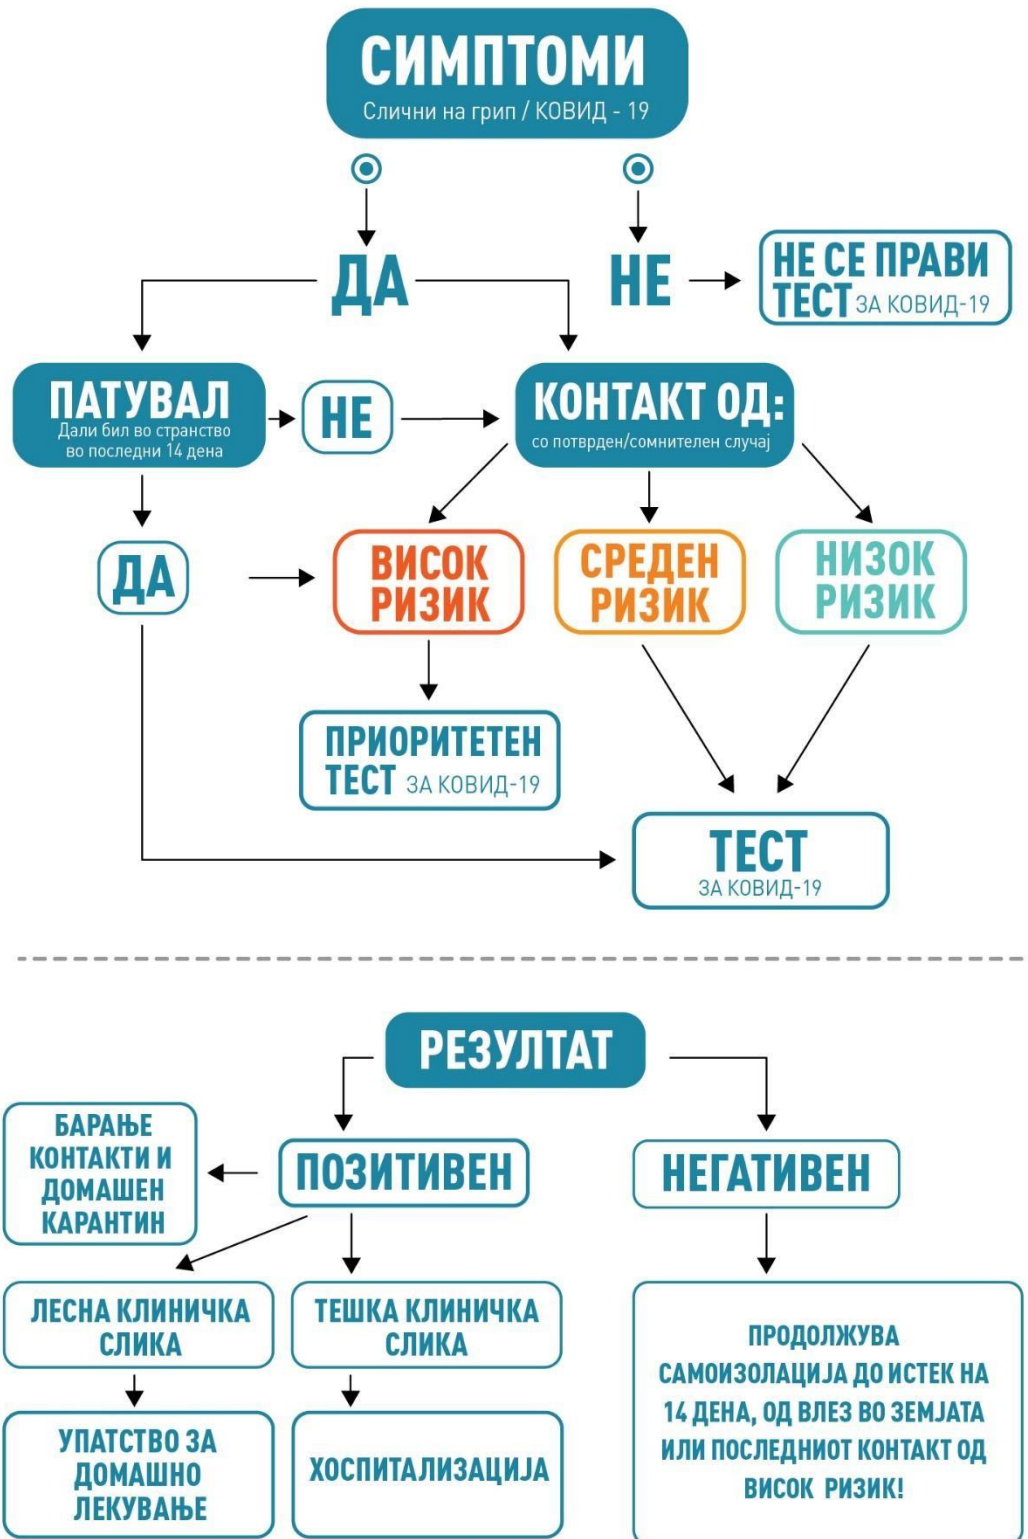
СИМПТОМИ
Слични на грип / КОВИД - 19

ДА

НЕ

НЕ СЕ ПРАВИ ТЕСТ ЗА КОВИД-19

ПАТУВАЛ
Дали бил во странство во последни 14 дена

НЕ

КОНТАКТ ОД:
со потврден/сомнителен случај

ДА

ВИСОК РИЗИК

СРЕДЕН РИЗИК

НИЗОК РИЗИК

ПРИОРИТЕТЕН ТЕСТ ЗА КОВИД-19

ТЕСТ
ЗА КОВИД-19

РЕЗУЛТАТ

БАРАЊЕ КОНТАКТИ И ДОМАШЕН КАРАНТИН

ПОЗИТИВЕН

НЕГАТИВЕН

ЛЕСНА КЛИНИЧКА СЛИКА

ТЕШКА КЛИНИЧКА СЛИКА

УПАТСТВО ЗА ДОМАШНО ЛЕКУВАЊЕ

ХОСПИТАЛИЗАЦИЈА

ПРОДОЛЖУВА САМОИЗОЛАЦИЈА ДО ИСТЕК НА 14 ДЕНА, ОД ВЛЕЗ ВО ЗЕМЈАТА ИЛИ ПОСЛЕДНИОТ КОНТАКТ ОД ВИСОК РИЗИК!